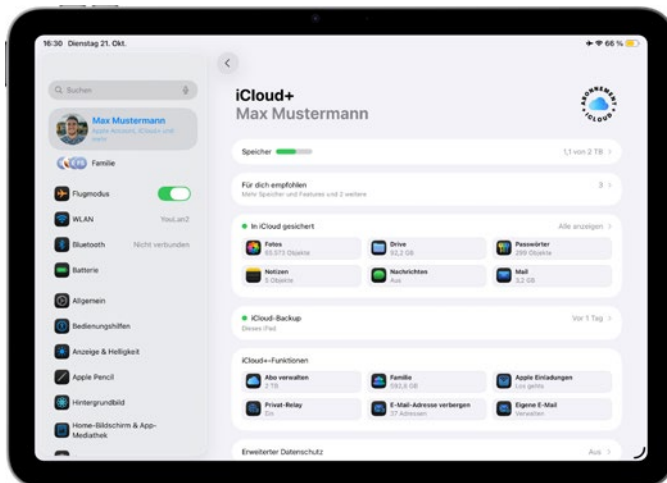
16:30 Dienstag 21. Okt.

66 %

Suchen

Max Mustermann
Apple Account, iCloud+ und mehr

Familie

Flugmodus

WLAN YouLan2

Bluetooth Nicht verbunden

Batterie

Allgemein

Bedienungshilfen

Anzeige & Helligkeit

Apple Pencil

Hintergrundbild

Home-Bildschirm & App-Mediathek

iCloud+
Max Mustermann

ABONNEMENT iCLOUD

Speicher 1,1 von 2 TB

Für dich empfohlen
Mehr Speicher und Features und 2 weitere 3

In iCloud gesichert Alle anzeigen

Fotos
65.573 Objekte

Drive
92,2 GB

Passwörter
299 Objekte

Notizen
5 Objekte

Nachrichten
Aus

Mail
3,2 GB

iCloud-Backup
Dieses iPad Vor 1 Tag

iCloud+-Funktionen

Abo verwalten
2 TB

Familie
592,6 GB

Apple Einladungen
Los gehts

Privat-Relay
Ein

E-Mail-Adresse verbergen
37 Adressen

Eigene E-Mail
Verwalten

Erweiterter Datenschutz Aus